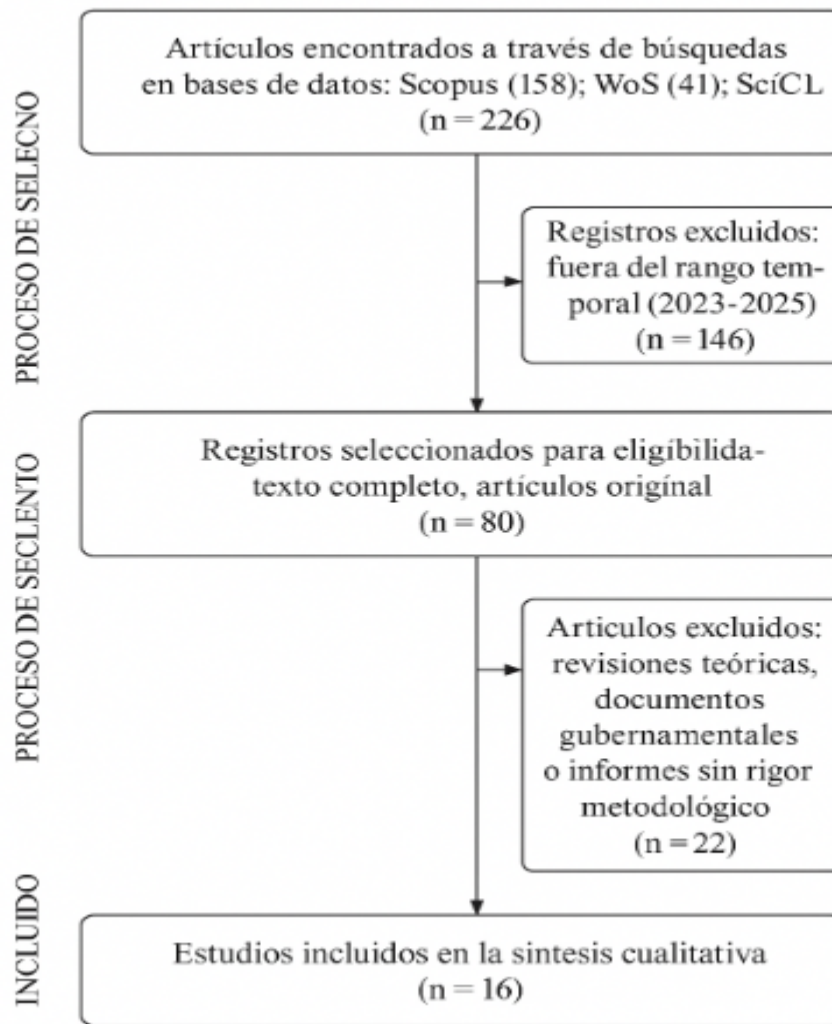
PROCESO DE SELECNO

Artículos encontrados a través de búsquedas en bases de datos: Scopus (158); WoS (41); SciCL (n = 226)

Registros excluidos: fuera del rango temporal (2023-2025) (n = 146)

PROCESO DE SECLENTO

Registros seleccionados para elegíbilida-texto completo, artículos original (n = 80)

Articulos excluidos: revisiones teóricas, documentos gubernamentales o informes sin rigor metodológico (n = 22)

INCLUIDO

Estudios incluidos en la sintesis cualitativa (n = 16)